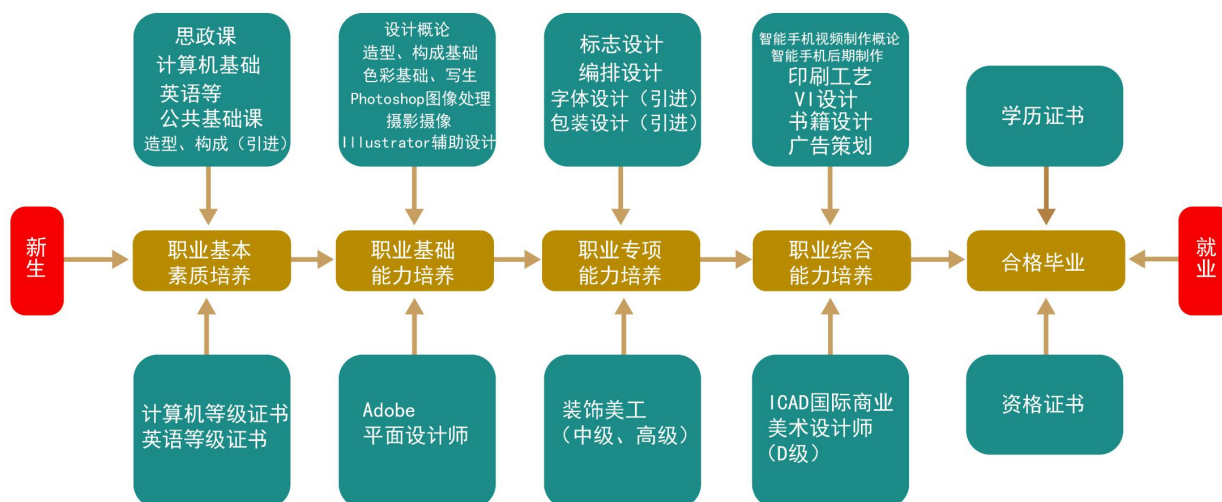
思政课
计算机基础
英语等
公共基础课
造型、构成（引进）

设计概论
造型、构成基础
色彩基础、写生
Photoshop图像处理
摄影摄像
Illustrator辅助设计

标志设计
编排设计
字体设计（引进）
包装设计（引进）

智能手机视频制作概论
智能手机后期制作
印刷工艺
VI设计
书籍设计
广告策划

学历证书

新生

职业基本素质培养

职业基础能力培养

职业专项能力培养

职业综合能力培养

合格毕业

就业

计算机等级证书
英语等级证书

Adobe
平面设计师

装饰美工
（中级、高级）

ICAD国际商业美术设计师
（D级）

资格证书